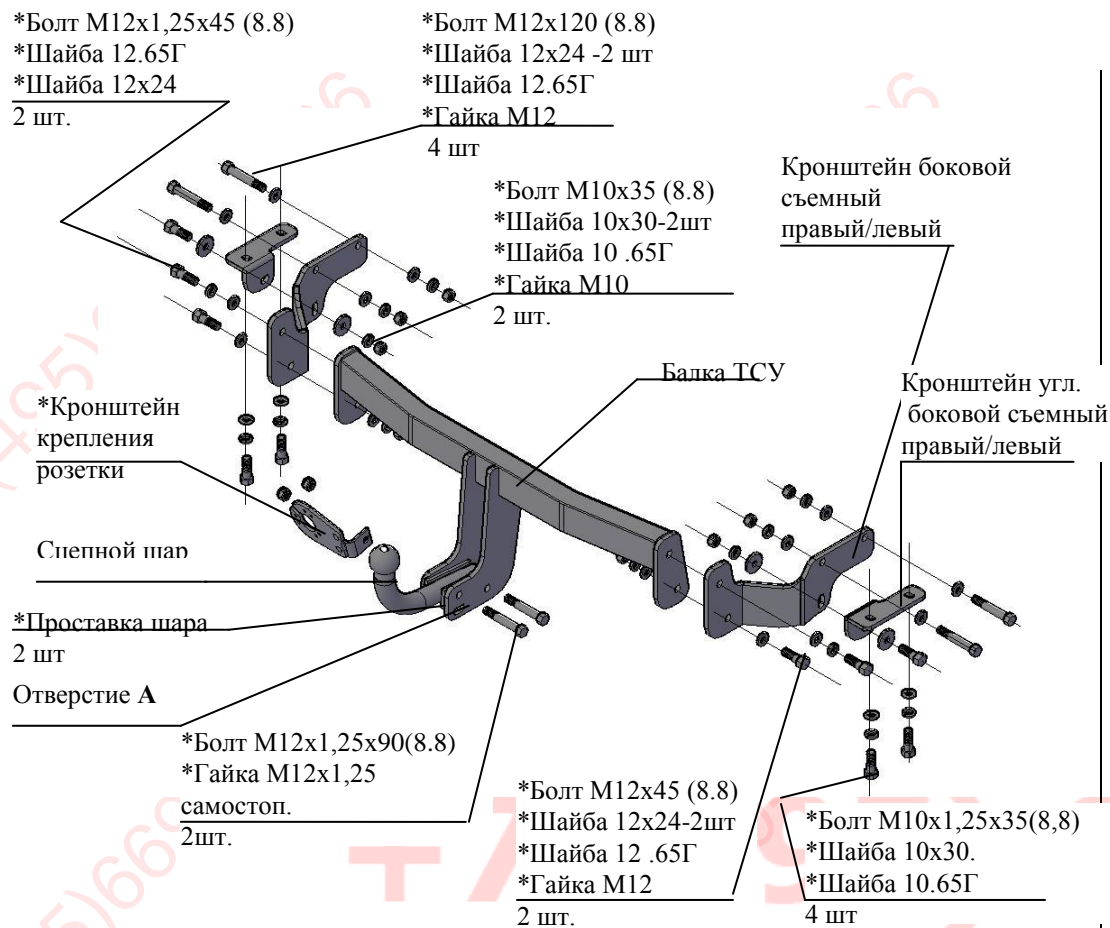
*Болт М12х1,25х45 (8.8)
*Шайба 12.65Г
*Шайба 12х24
2 шт.

*Болт М12х120 (8.8)
*Шайба 12х24 -2 шт
*Шайба 12.65Г
*Гайка М12
4 шт

*Болт М10х35 (8.8)
*Шайба 10х30-2шт
*Шайба 10 .65Г
*Гайка М10
2 шт.

Кронштейн боковой съемный правый/левый

Балка ТСУ

Кронштейн угл. боковой съемный правый/левый

*Кронштейн крепления розетки

Сцепной шар

*Проставка шара
2 шт

Отверстие **А**

*Болт М12х1,25х90(8.8)
*Гайка М12х1,25 самостоп.
2шт.

*Болт М12х45 (8.8)
*Шайба 12х24-2шт
*Шайба 12 .65Г
*Гайка М12
2 шт.

*Болт М10х1,25х35(8,8)
*Шайба 10х30.
*Шайба 10.65Г
4 шт